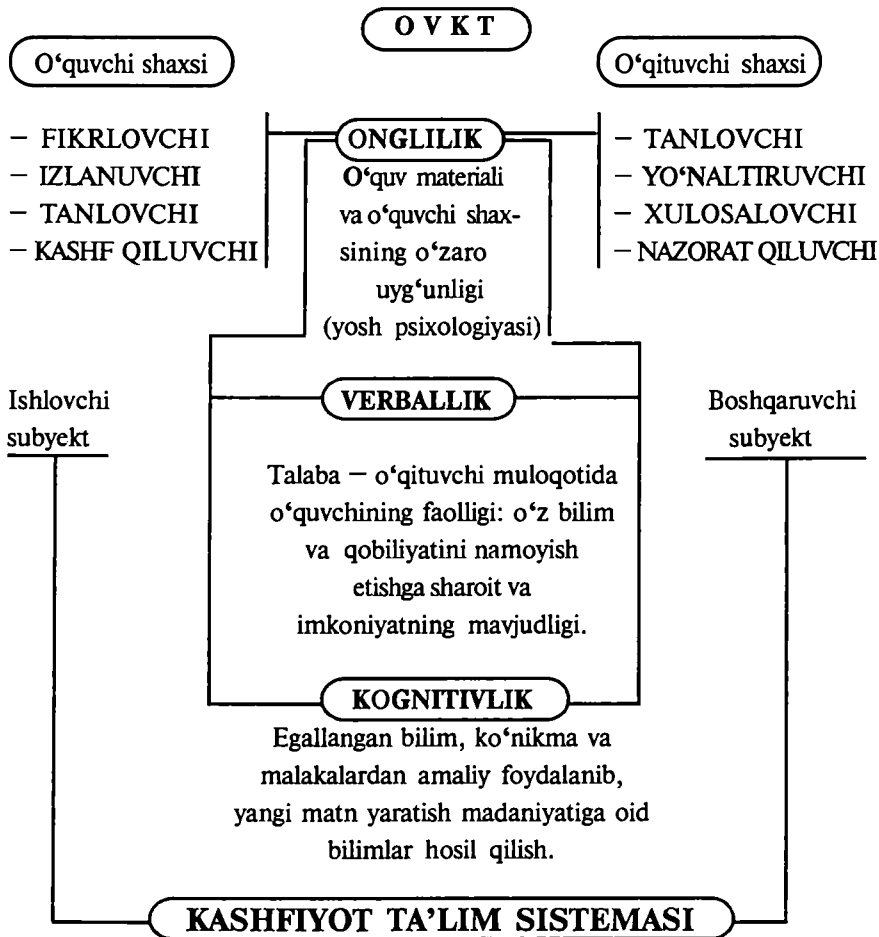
O V K T

O'quvchi shaxsi

O'qituvchi shaxsi

– FIKRLOVCHI
– IZLANUVCHI
– TANLOVCHI
– KASHF QILUVCHI

ONGLILIK

O'quv materiali va o'quvchi shaxsining o'zaro uyg'unligi (yosh psixologiyasi)

– TANLOVCHI
– YO'NALTIRUVCHI
– XULOSALOVCHI
– NAZORAT QILUVCHI

Ishlovchi subyekt

VERBALLIK

Boshqaruvchi subyekt

Talaba – o'qituvchi muloqotida o'quvchining faolligi: o'z bilim va qobiliyatini namoyish etishga sharoit va imkoniyatning mavjudligi.

KOGNITIVLIK

Egallangan bilim, ko'nikma va malakalardan amaliy foydalanib, yangi matn yaratish madaniyatiga oid bilimlar hosil qilish.

KASHFIYOT TA'LIM SISTEMASI